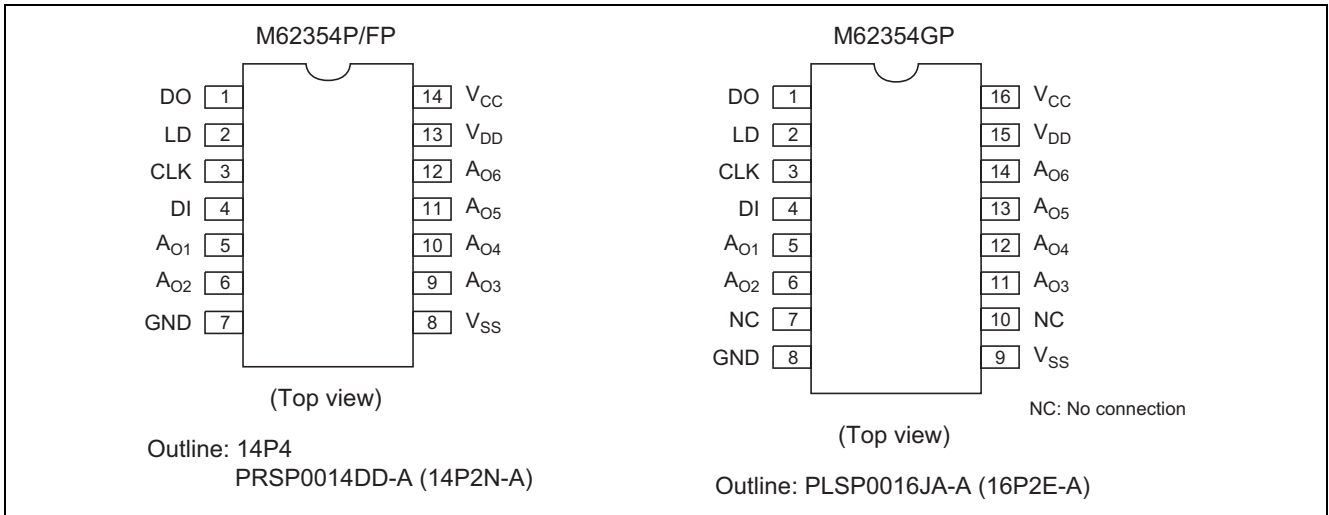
M62354P/FP

DO 1
LD 2
CLK 3
DI 4
$A_{O1}$ 5
$A_{O2}$ 6
GND 7

14 $V_{CC}$
13 $V_{DD}$
12 $A_{O6}$
11 $A_{O5}$
10 $A_{O4}$
9 $A_{O3}$
8 $V_{SS}$

(Top view)

Outline: 14P4
PRSP0014DD-A (14P2N-A)

M62354GP

DO 1
LD 2
CLK 3
DI 4
$A_{O1}$ 5
$A_{O2}$ 6
NC 7
GND 8

16 $V_{CC}$
15 $V_{DD}$
14 $A_{O6}$
13 $A_{O5}$
12 $A_{O4}$
11 $A_{O3}$
10 NC
9 $V_{SS}$

NC: No connection

(Top view)

Outline: PLSP0016JA-A (16P2E-A)